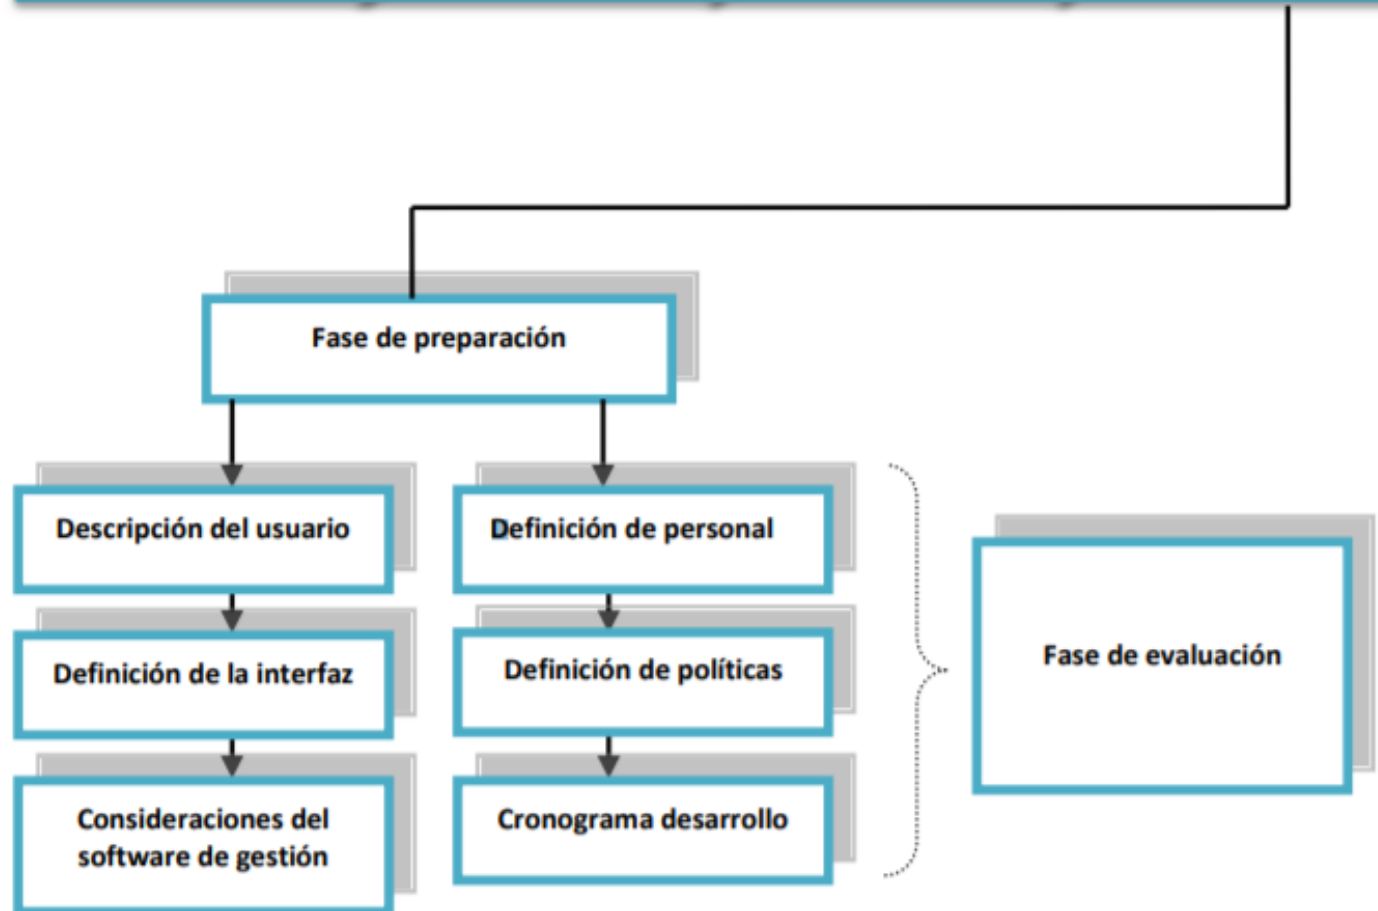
Fase de preparación

Descripción del usuario

Definición de la interfaz

Consideraciones del software de gestión

Definición de personal

Definición de políticas

Cronograma desarrollo

Fase de evaluación